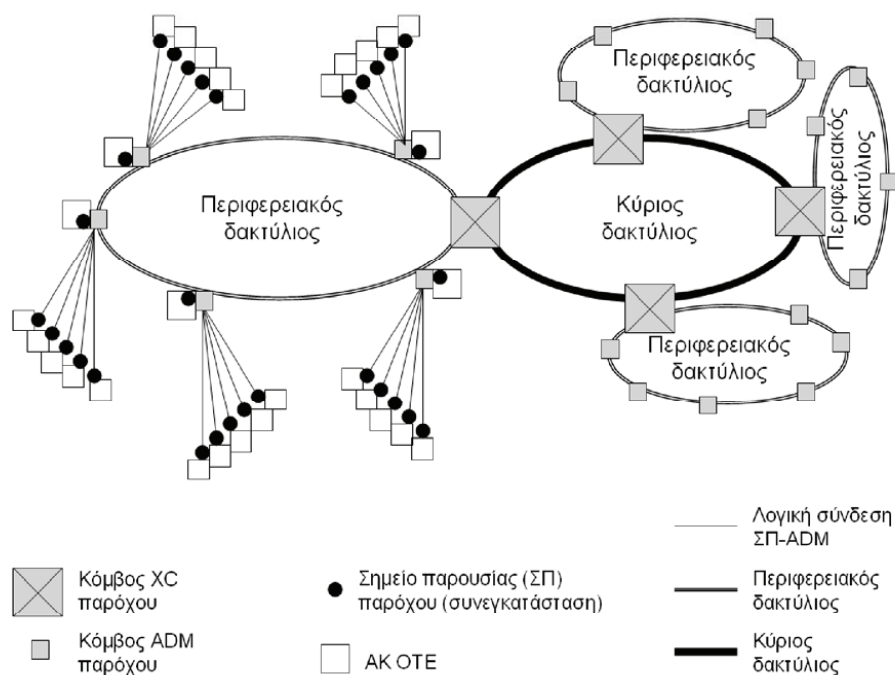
Περιφερειακός δακτύλιος

Περιφερειακός δακτύλιος

Περιφερειακός δακτύλιος

Κύριος δακτύλιος

Περιφερειακός δακτύλιος

Λογική σύνδεση ΣΠ-ADM

Κόμβος XC παρόχου

Σημείο παρουσίας (ΣΠ) παρόχου (συνεγκατάσταση)

Περιφερειακός δακτύλιος

Κόμβος ADM παρόχου

ΑΚ ΟΤΕ

Κύριος δακτύλιος